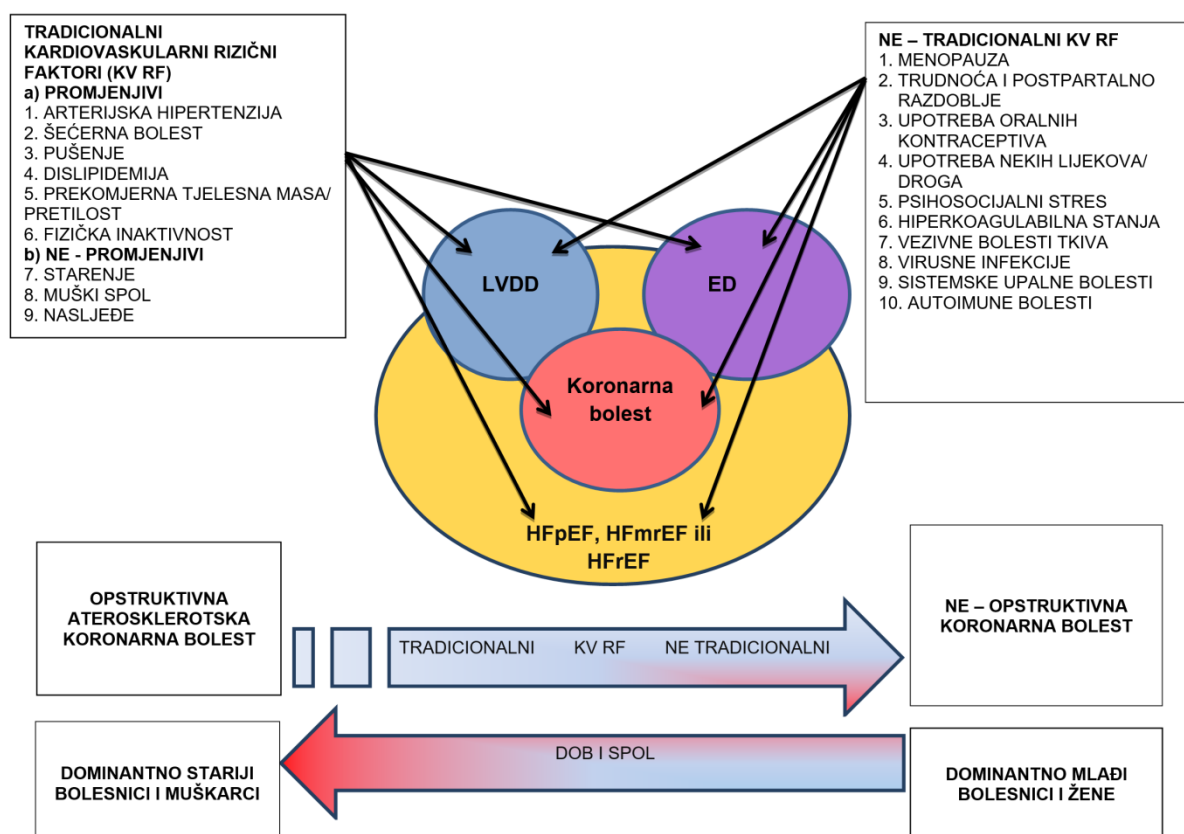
TRADICIONALNI KARDIOVASKULARNI RIZIČNI FAKTORI (KV RF)
a) PROMJENJIVI
1. ARTERIJSKA HIPERTENZIJA
2. ŠEĆERNA BOLEST
3. PUŠENJE
4. DISLIPIDEMIJA
5. PREKOMJERNA TJELESNA MASA/ PRETILOST
6. FIZIČKA INAKTIVNOST
b) NE - PROMJENJIVI
7. STARENJE
8. MUŠKI SPOL
9. NASLJEĐE

NE – TRADICIONALNI KV RF
1. MENOPAUZA
2. TRUDNOĆA I POSTPARTALNO RAZDOBLJE
3. UPOTREBA ORALNIH KONTRACEPTIVA
4. UPOTREBA NEKIH LIJEKOVA/ DROGA
5. PSIHOSOCIJALNI STRES
6. HIPERKOAGULABILNA STANJA
7. VEZIVNE BOLESTI TKIVA
8. VIRUSNE INFEKCIJE
9. SISTEMSKE UPALNE BOLESTI
10. AUTOIMUNE BOLESTI

LVDD

ED

Koronarna bolest

HFpEF, HFmrEF ili HFrEF

OPSTRUKTIVNA ATEROSKLEROTSKA KORONARNA BOLEST

TRADICIONALNI KV RF NE TRADICIONALNI

NE – OPSTRUKTIVNA KORONARNA BOLEST

DOB I SPOL

DOMINANTNO STARIJI BOLESNICI I MUŠKARCI

DOMINANTNO MLAĐI BOLESNICI I ŽENE